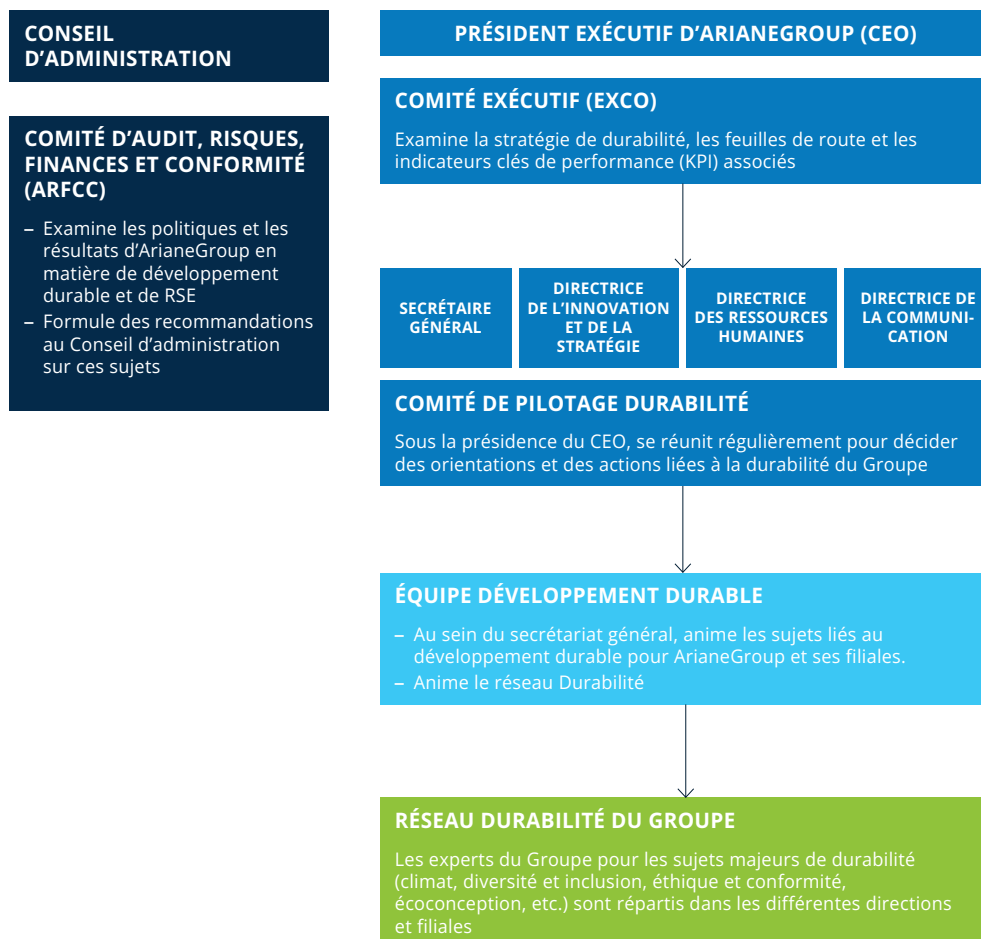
CONSEIL D’ADMINISTRATION

COMITÉ D’AUDIT, RISQUES, FINANCES ET CONFORMITÉ (ARFCC)

– Examine les politiques et les résultats d’ArianeGroup en matière de développement durable et de RSE
– Formule des recommandations au Conseil d’administration sur ces sujets

PRÉSIDENT EXÉCUTIF D’ARIANEGROUP (CEO)

COMITÉ EXÉCUTIF (EXCO)

Examine la stratégie de durabilité, les feuilles de route et les indicateurs clés de performance (KPI) associés

SECRÉTAIRE GÉNÉRAL

DIRECTRICE DE L’INNOVATION ET DE LA STRATÉGIE

DIRECTRICE DES RESSOURCES HUMAINES

DIRECTRICE DE LA COMMUNICATION

COMITÉ DE PILOTAGE DURABILITÉ

Sous la présidence du CEO, se réunit régulièrement pour décider des orientations et des actions liées à la durabilité du Groupe

ÉQUIPE DÉVELOPPEMENT DURABLE

– Au sein du secrétariat général, anime les sujets liés au développement durable pour ArianeGroup et ses filiales.
– Anime le réseau Durabilité

RÉSEAU DURABILITÉ DU GROUPE

Les experts du Groupe pour les sujets majeurs de durabilité (climat, diversité et inclusion, éthique et conformité, écoconception, etc.) sont répartis dans les différentes directions et filiales